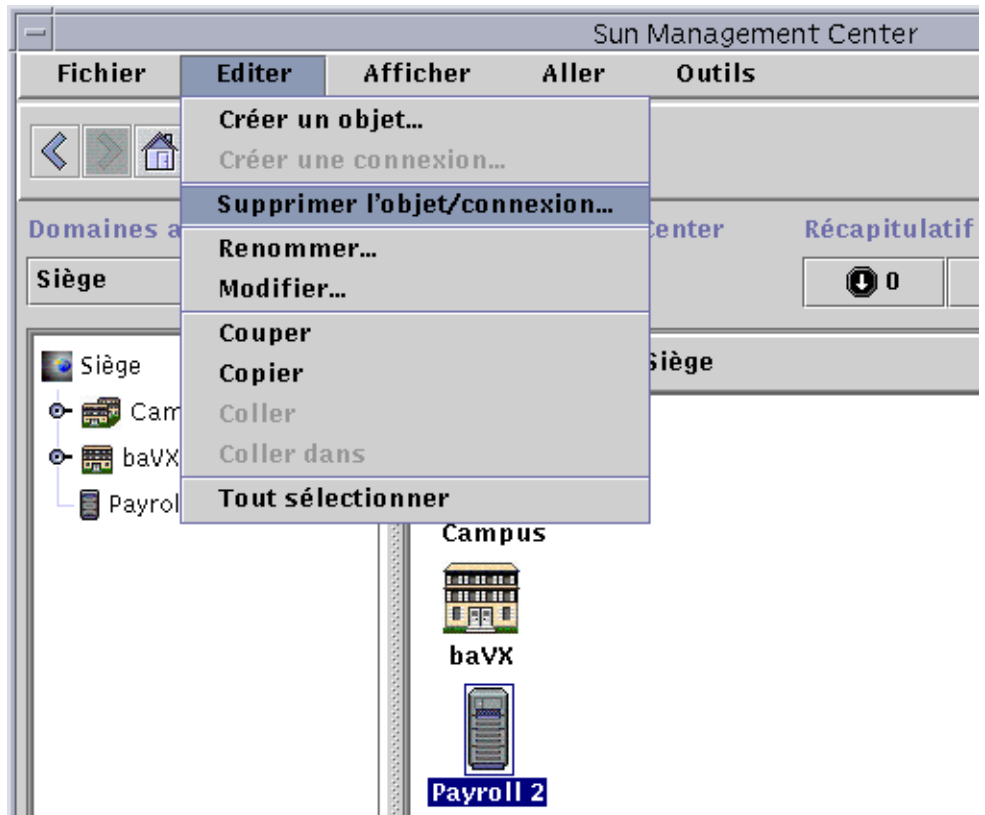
Sun Management Center

Fichier Editer Afficher Aller Outils

Créer un objet...
Créer une connexion...
Supprimer l'objet/connexion...
Renommer...
Modifier...
Couper
Copier
Coller
Coller dans
Tout sélectionner

Domaines a

Center

Récapitulatif

Siège

0

Siège
Cam
baVX
Payrol

Siège

Campus

baVX

Payroll 2